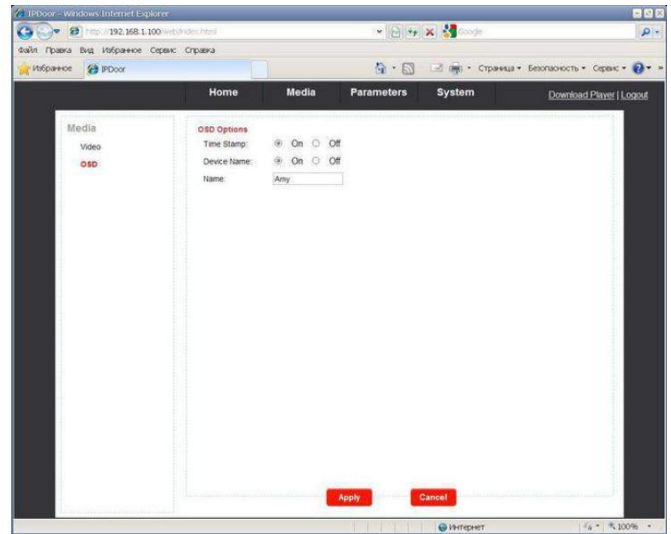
IPDoor - Windows Internet Explorer

http://192.168.1.100/web/index.html

Google

Файл Правка Вид Избранное Сервис Справка

Избранное IPDoor

Страница Безопасность Сервис

Home Media Parameters System Download Player | Logout

Media
Video
OSD

OSD Options
Time Stamp: On Off
Device Name: On Off
Name: Amy

Apply Cancel

Интернет 100%